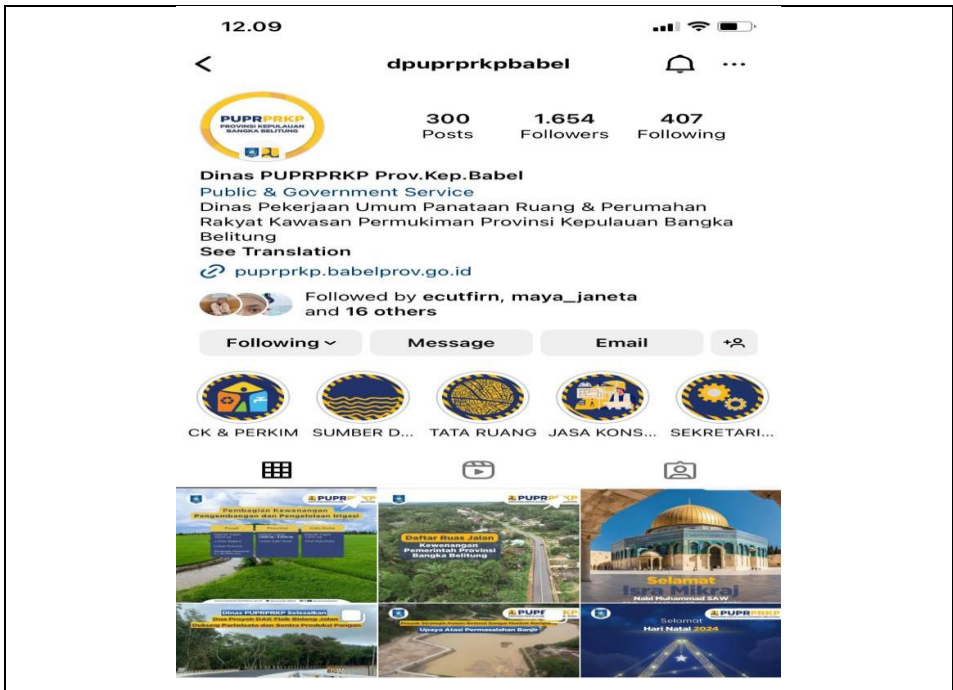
12.09

dpuprprkpbabel

PUPRPRKP
PROVINSI KEPULAUAN BANGKA BELITUNG

300 Posts
1.654 Followers
407 Following

Dinas PUPRPRKP Prov.Kep.Babel
Public & Government Service
Dinas Pekerjaan Umum Panataan Ruang & Perumahan Rakyat Kawasan Permukiman Provinsi Kepulauan Bangka Belitung
See Translation
puprprkp.babelprov.go.id

Followed by ecutfirn, maya_janeta and 16 others

Following
Message
Email

CK & PERKIM
SUMBER D...
TATA RUANG
JASA KONS...
SEKRETARI...

PUPRPRKP
Pembagian Kewenangan Pengembangan dan Pengelolaan Irigasi

PUPRPRKP
Daftar Ruas Jalan
Kewenangan Pemerintah Provinsi Bangka Belitung

Selamat
Isra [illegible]
Nabi Muhammad SAW

Dinas PUPRPRKP Selesaikan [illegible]

PUPRPRKP
Upaya Atasi Permasalahan Banjir

PUPRPRKP
Selamat
Hari Natal 2024